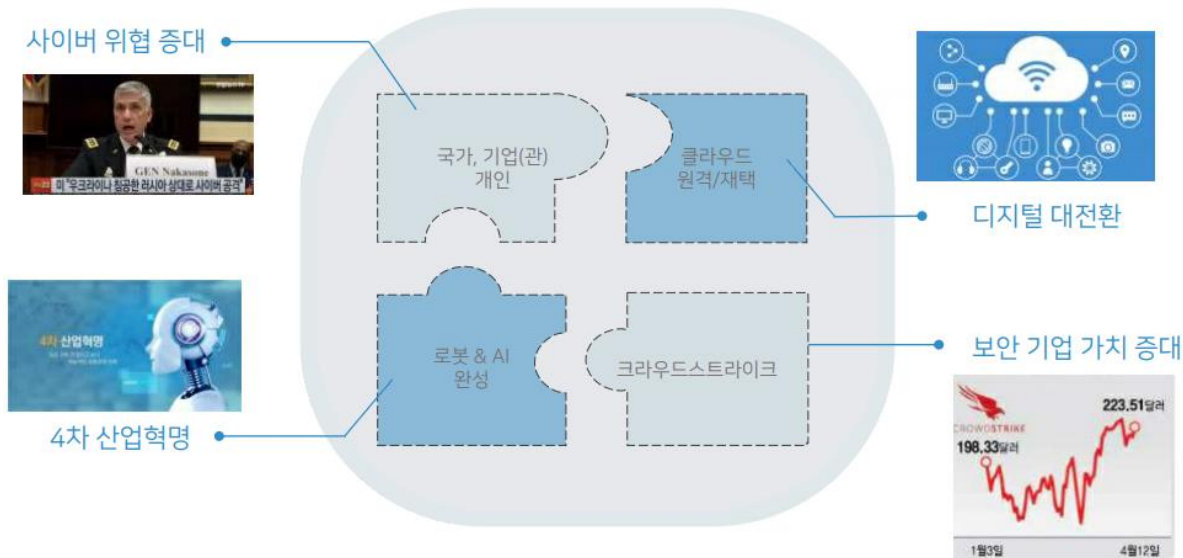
사이버 위협 증대

GEN Nakasone

미 "우크라이나 침공한 러시아 상대로 사이버 공격"

국가, 기업(관)
개인

클라우드
원격/재택

디지털 대전환

4차 산업혁명

4차 산업혁명

로봇 & AI
완성

크라우드스트라이크

보안 기업 가치 증대

CROWDSTRIKE

223.51달러

198.33달러

1월3일

4월12일